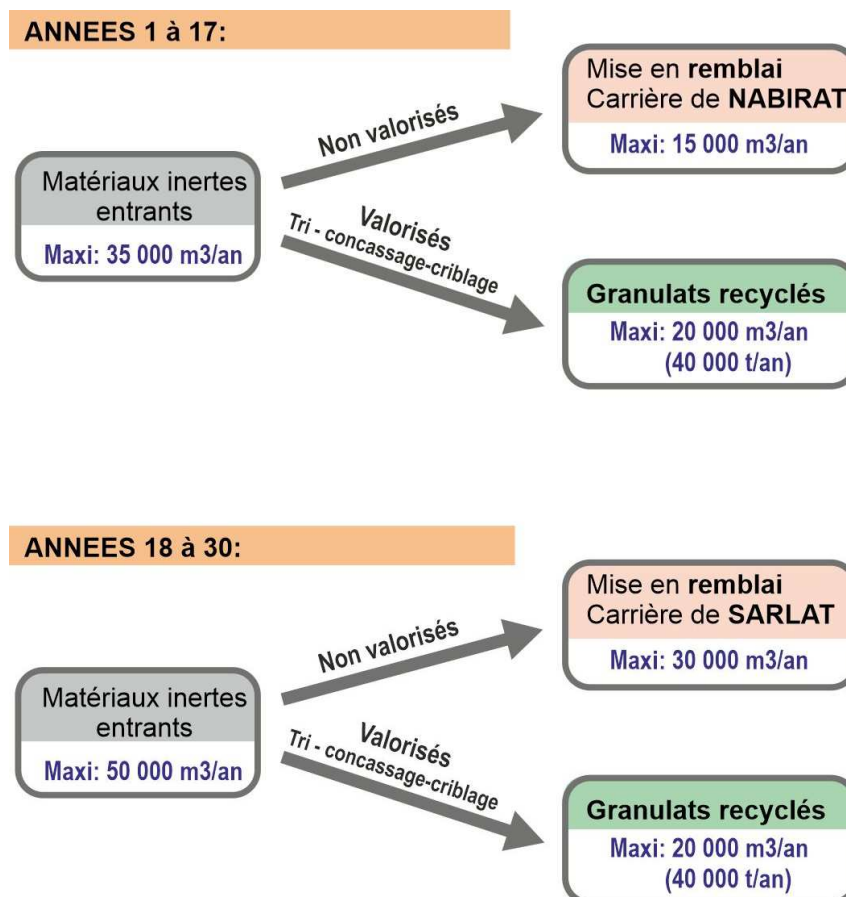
ANNEES 1 à 17:

Matériaux inertes entrants
Maxi: 35 000 m3/an

Non valorisés

Mise en remblai
Carrière de NABIRAT
Maxi: 15 000 m3/an

Valorisés
Tri - concassage-criblage

Granulats recyclés
Maxi: 20 000 m3/an
(40 000 t/an)

ANNEES 18 à 30:

Matériaux inertes entrants
Maxi: 50 000 m3/an

Non valorisés

Mise en remblai
Carrière de SARLAT
Maxi: 30 000 m3/an

Valorisés
Tri - concassage-criblage

Granulats recyclés
Maxi: 20 000 m3/an
(40 000 t/an)